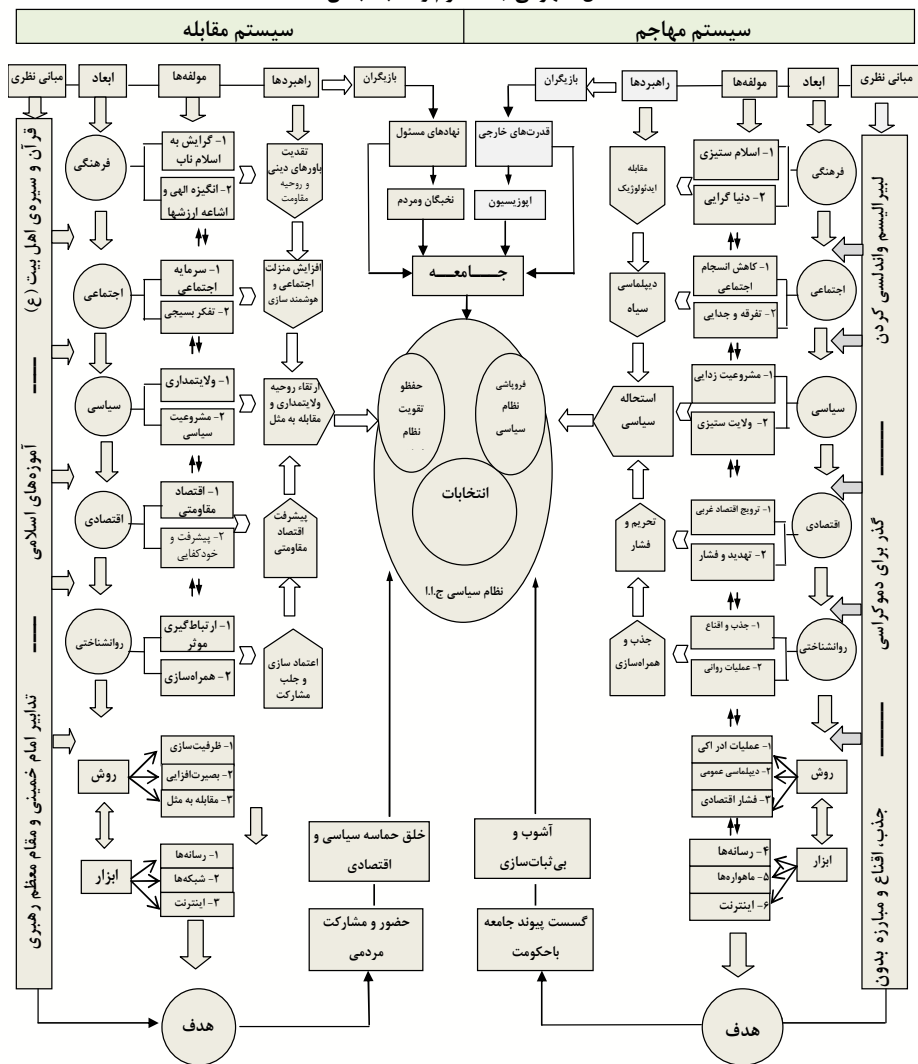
سیستم مقابله | سیستم مهاجم

مبانی نظری
ابعاد
مولفه‌ها
راهبردها
بازیگران

قرآن و سیره‌ی اهل بیت (ع)
آموزه‌های اسلامی
تدابیر امام خمینی و مقام معظم رهبری

فرهنگی
۱- گرایش به اسلام ناب
۲- انگیزه الهی و اشاعه ارزشها
تقویت باورهای دینی و روحیه مقاومت

اجتماعی
۱- سرمایه اجتماعی
۲- تفکر بسیجی
افزایش منزلت اجتماعی و هوشمند سازی

سیاسی
۱- ولایتمداری
۲- مشروعیت سیاسی
ارتقاء روحیه ولایتمداری و مقابله به مثل

اقتصادی
۱- اقتصاد مقاومتی
۲- پیشرفت و خودکفایی
پیشرفت اقتصاد مقاومتی

روانشناختی
۱- ارتباط‌گیری موثر
۲- همراه‌سازی
اعتماد سازی و جلب مشارکت

روش
۱- ظرفیت‌سازی
۲- بصیرت‌افزایی
۳- مقابله به مثل

ابزار
۱- رسانه‌ها
۲- شبکه‌ها
۳- اینترنت

هدف

نهادهای مسئول
نخبگان ومردم
قدرتهای خارجی
اپوزیسیون
جامعه

حفظو تقویت نظام
فروپاشی نظام سیاسی
انتخابات
نظام سیاسی ج.ا.ا

خلق حماسه سیاسی و اقتصادی
حضور و مشارکت مردمی
آشوب و بی‌ثبات‌سازی
گسست پیوند جامعه باحکومت

مبانی نظری
ابعاد
مولفه‌ها
راهبردها
بازیگران

لیبرالیسم واندلسی کردن
گذر برای دموکراسی
جذب، اقناع و مبارزه بدون

فرهنگی
۱- اسلام ستیزی
۲- دنیا گرایی
مقابله ایدئولوژیک

اجتماعی
۱- کاهش انسجام اجتماعی
۲- تفرقه و جدایی
دیپلماسی سیاه

سیاسی
۱- مشروعیت زدایی
۲- ولایت ستیزی
استحاله سیاسی

اقتصادی
۱- ترویج اقتصاد غربی
۲- تهدید و فشار
تحریم و فشار

روانشناختی
۱- جذب و اقناع
۲- عملیات روانی
جذب و همراه‌سازی

روش
۱- عملیات ادر اکی
۲- دیپلماسی عمومی
۳- فشار اقتصادی

ابزار
۴- رسانه‌ها
۵- ماهواره‌ها
۶- اینترنت

هدف